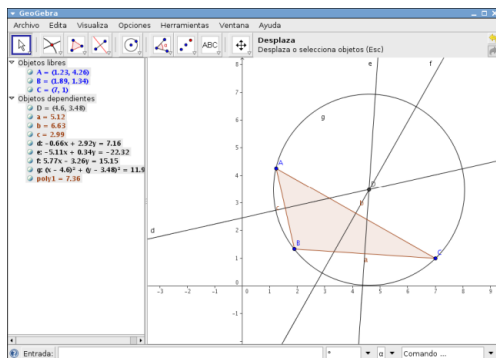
GeoGebra

Archivo Edita Visualiza Opciones Herramientas Ventana Ayuda

ABC

Desplaza
Desplaza o selecciona objetos (Esc)

Objetos libres
A = (1.23, 4.26)
B = (1.89, 1.34)
C = (7, 1)
Objetos dependientes
D = (4.6, 3.48)
a = 5.12
b = 6.63
c = 2.99
d: -0.66x + 2.92y = 7.16
e: -5.11x + 0.34y = -22.32
f: 5.77x - 3.26y = 15.15
g: $(x - 4.6)^2 + (y - 3.48)^2 = 11.9$
polí1 = 7.36

d e f g A B C D a b c

-3 -2 -1 0 1 2 3 4 5 6 7 8

8 7 6 5 4 3 2 1 -1 -2

Entrada:

α Comando ...